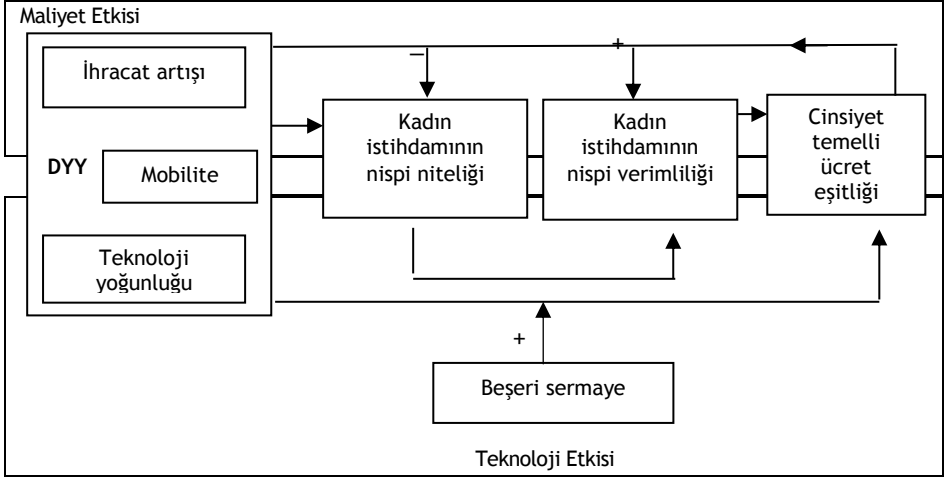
Maliyet Etkisi

İhracat artışı

DYY

Mobilite

Teknoloji yoğunluğu

–

+

Kadın istihdamının nispi niteliği

Kadın istihdamının nispi verimliliği

Cinsiyet temelli ücret eşitliği

+

Beşeri sermaye

Teknoloji Etkisi